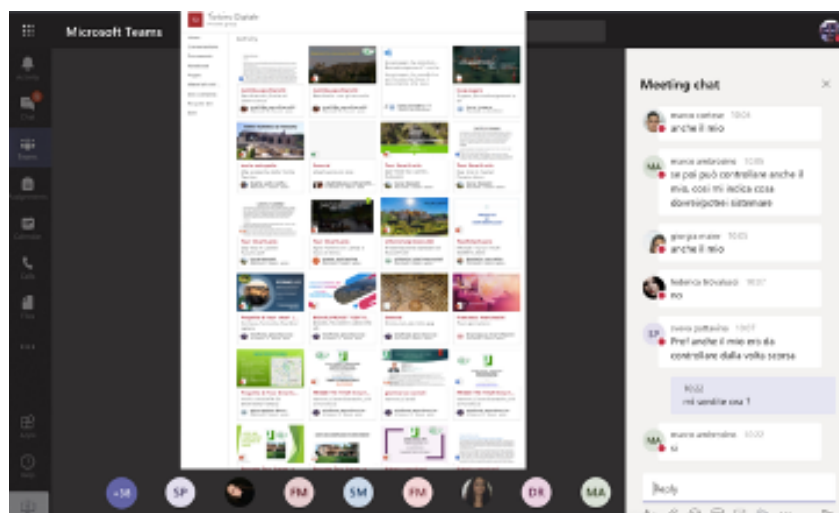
Microsoft Teams

Meeting chat

marco cerliner 10:04
anche il mio

MA marco ambrosino 10:05
se poi può controllare anche il mio, così mi indica cosa dovrei sistemare

giorgia maire 10:05
anche il mio

federica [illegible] 10:07
mo

SP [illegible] 10:07
Prof anche il mio era da controllare dalla volta scorsa

10:22
mi sentite ora ?

MA marco ambrosino 10:22
si

Reply

+38 SP FM SM FM DR MA